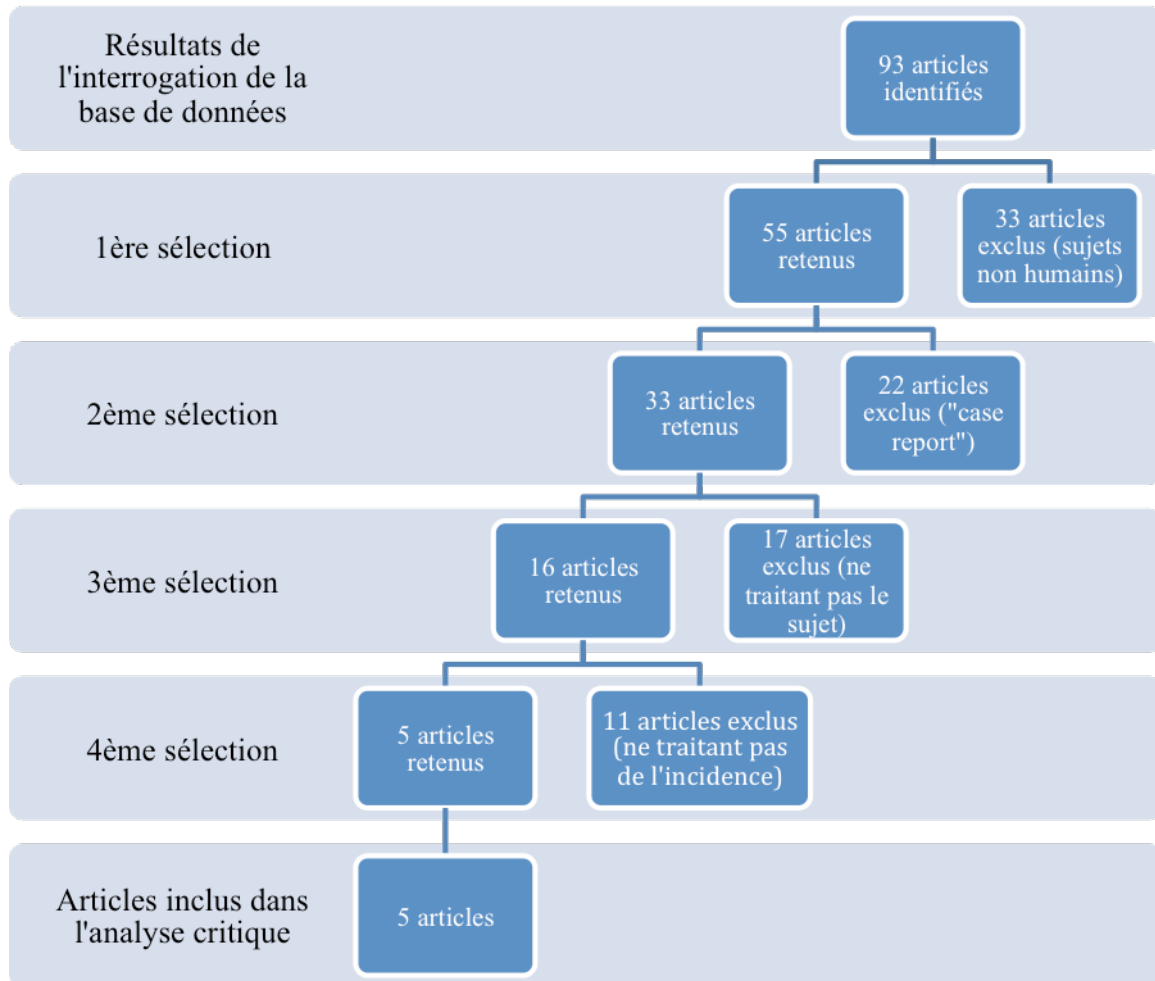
Résultats de l'interrogation de la base de données

93 articles identifiés

1ère sélection

55 articles retenus

33 articles exclus (sujets non humains)

2ème sélection

33 articles retenus

22 articles exclus ("case report")

3ème sélection

16 articles retenus

17 articles exclus (ne traitant pas le sujet)

4ème sélection

5 articles retenus

11 articles exclus (ne traitant pas de l'incidence)

Articles inclus dans l'analyse critique

5 articles